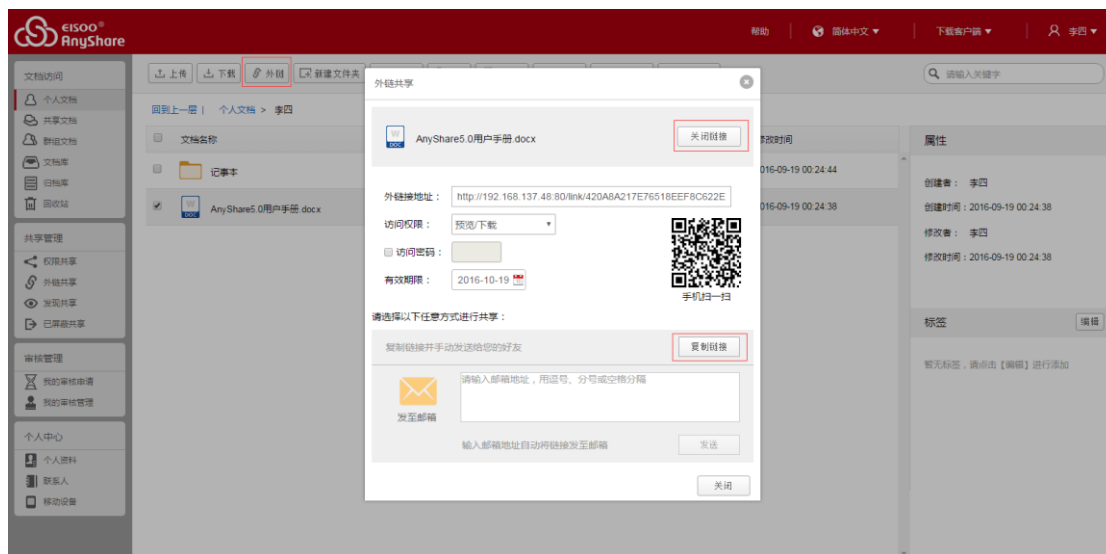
EISOO®
AnyShare

帮助 | 简体中文 ▾ | 下载客户端 ▾ | 李四 ▾

上传 下载 外链 新建文件夹

请输入关键字

文档访问
个人文档
共享文档
群组文档
文档库
归档库
回收站

共享管理
权限共享
外链共享
发现共享
已屏蔽共享

审核管理
我的审核申请
我的审核管理

个人中心
个人资料
联系人
移动设备

回到上一层 | 个人文档 > 李四

文档名称
记事本
AnyShare5.0用户手册.docx

修改时间
2016-09-19 00:24:44
2016-09-19 00:24:38

属性
创建者： 李四
创建时间：2016-09-19 00:24:38
修改者： 李四
修改时间：2016-09-19 00:24:38

标签
编辑
暂无标签，请点击【编辑】进行添加

外链共享

AnyShare5.0用户手册.docx
关闭链接

外链接地址： http://192.168.137.48:80/link/420A8A217E76518EEF8C622E
访问权限： 预览/下载
访问密码：
有效期限： 2016-10-19
手机扫一扫

请选择以下任意方式进行共享：
复制链接并手动发送给您的好友
复制链接

请输入邮箱地址，用逗号、分号或空格分隔
发至邮箱
输入邮箱地址自动将链接发至邮箱
发送

关闭